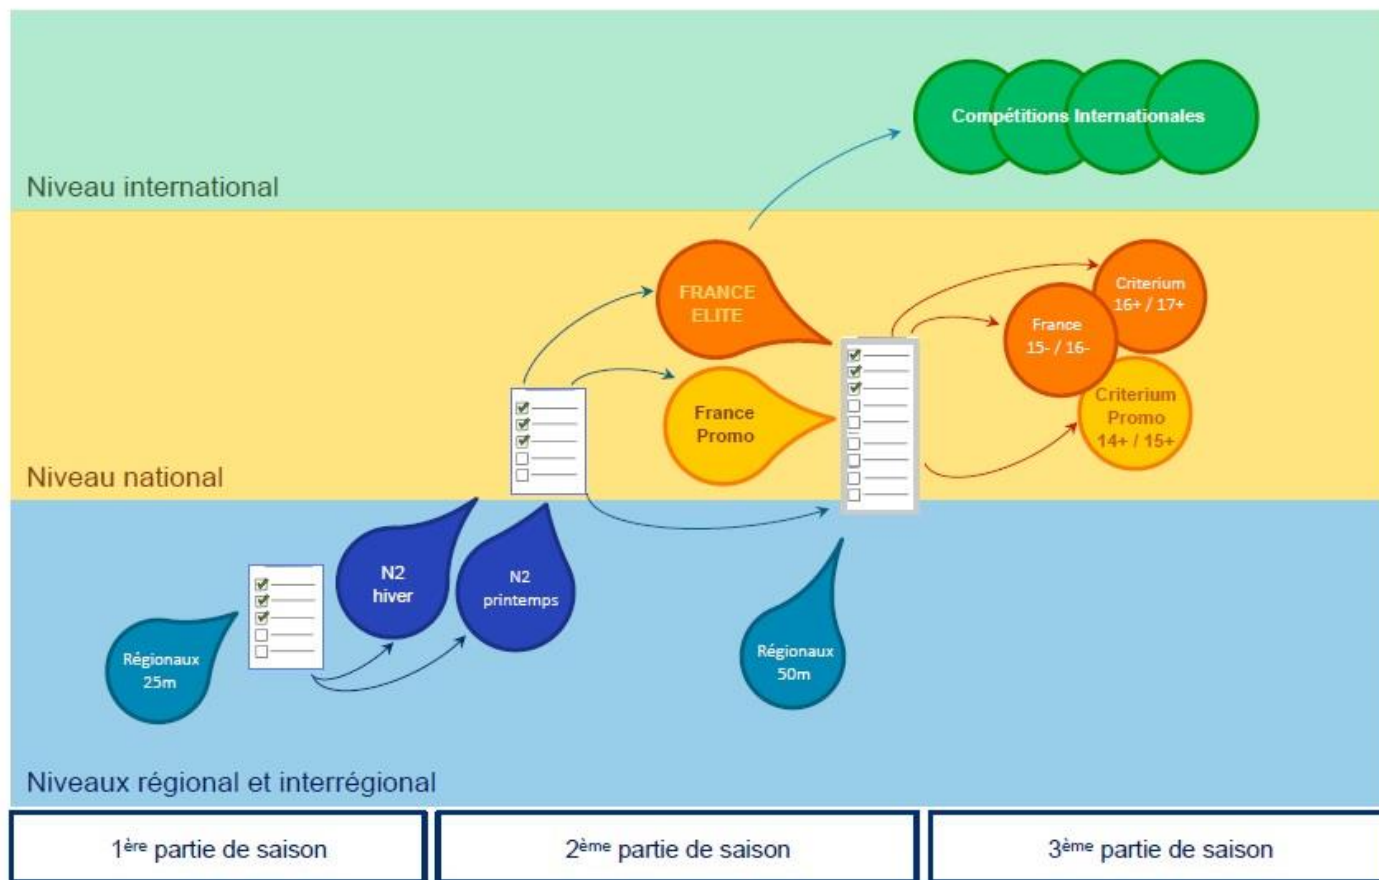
Compétitions Internationales

Niveau international

FRANCE ELITE

France Promo

Criterium 16+ / 17+

France 15- / 16-

Criterium Promo 14+ / 15+

Niveau national

N2 hiver

N2 printemps

Régionaux 25m

Régionaux 50m

Niveaux régional et interrégional

1$^{ère}$ partie de saison

2$^{ème}$ partie de saison

3$^{ème}$ partie de saison